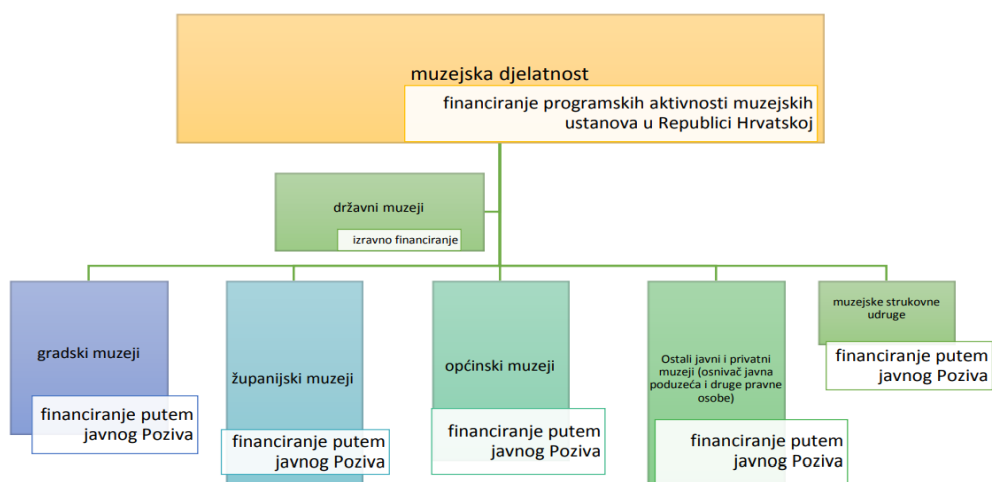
muzejska djelatnost

financiranje programskih aktivnosti muzejskih ustanova u Republici Hrvatskoj

državni muzeji

izravno financiranje

gradski muzeji

financiranje putem javnog Poziva

županijski muzeji

financiranje putem javnog Poziva

općinski muzeji

financiranje putem javnog Poziva

Ostali javni i privatni muzeji (osnivač javna poduzeća i druge pravne osobe)

financiranje putem javnog Poziva

muzejske strukovne udruge

financiranje putem javnog Poziva